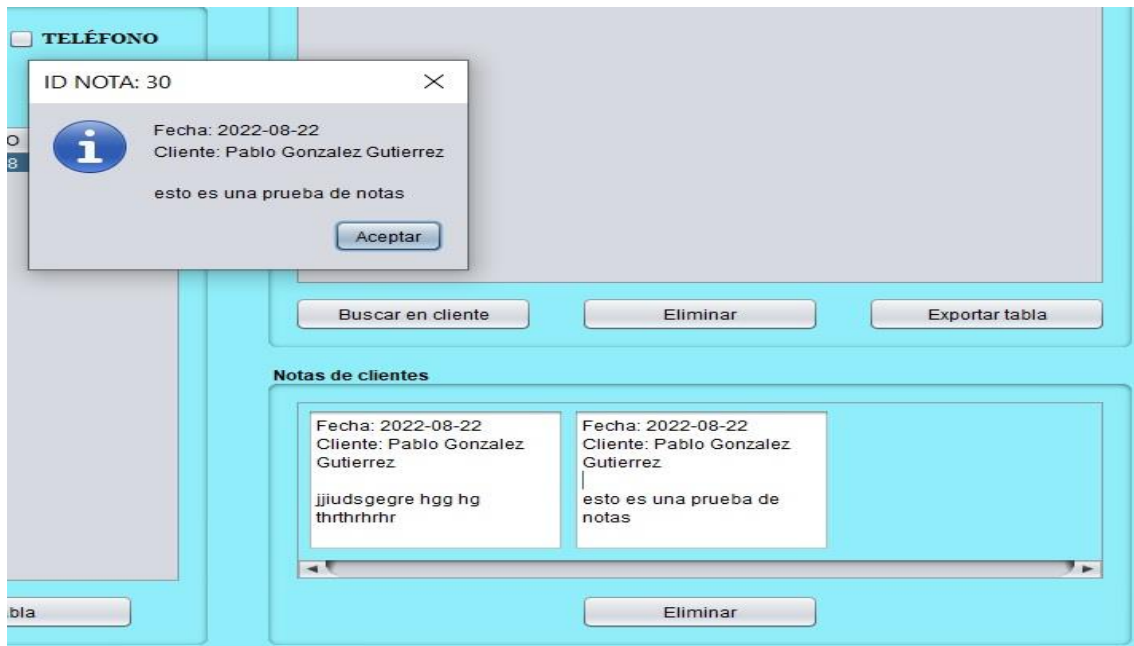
TELÉFONO

ID NOTA: 30

Fecha: 2022-08-22
Cliente: Pablo Gonzalez Gutierrez

esto es una prueba de notas

Aceptar

O
8

Buscar en cliente
Eliminar
Exportar tabla

Notas de clientes

Fecha: 2022-08-22
Cliente: Pablo Gonzalez Gutierrez

jjiudsgegre hgg hg thrthrhrhr

Fecha: 2022-08-22
Cliente: Pablo Gonzalez Gutierrez

esto es una prueba de notas

bla

Eliminar